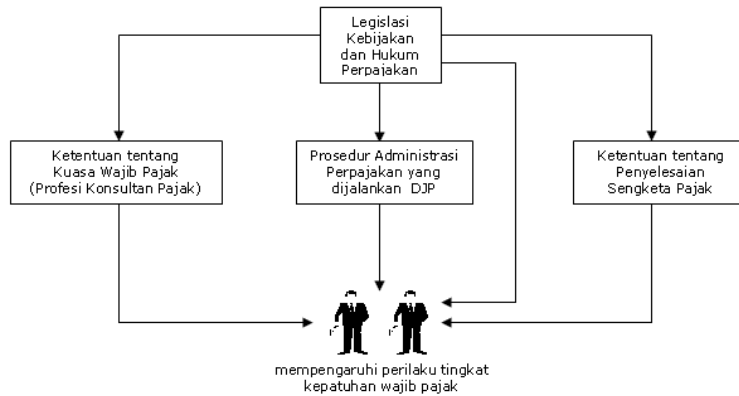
Legislasi Kebijakan dan Hukum Perpajakan

Ketentuan tentang Kuasa Wajib Pajak (Profesi Konsultan Pajak)

Prosedur Administrasi Perpajakan yang dijalankan DJP

Ketentuan tentang Penyelesaian Sengketa Pajak

mempengaruhi perilaku tingkat kepatuhan wajib pajak